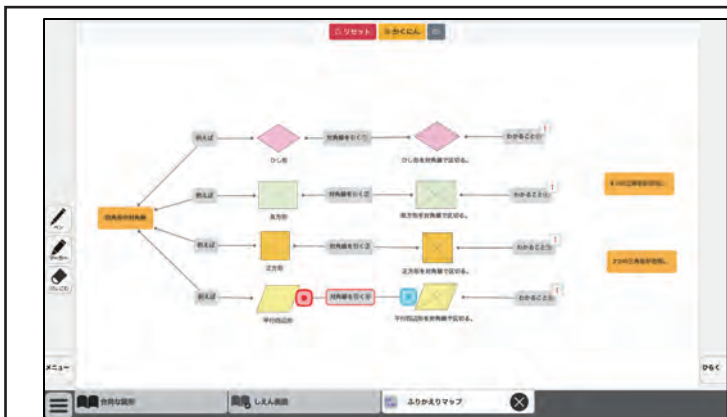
リセット　かくにん

例えば　ひし形　対角線をひく　ひし形を対角線で区切る。　わかることを　!

例えば　長方形　対角線をひくと　長方形を対角線で区切る。　わかることを　!

四角形の対角線

例えば　正方形　対角線をひくと　正方形を対角線で区切る。　わかることを　!

例えば　平行四辺形　対角線をひくと　平行四辺形を対角線で区切る。　わかることを　!

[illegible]

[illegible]

ペン
マーカー
けしごむ

メニュー

ひらく

合同な図形　しえん画面　ふりかえりマップ